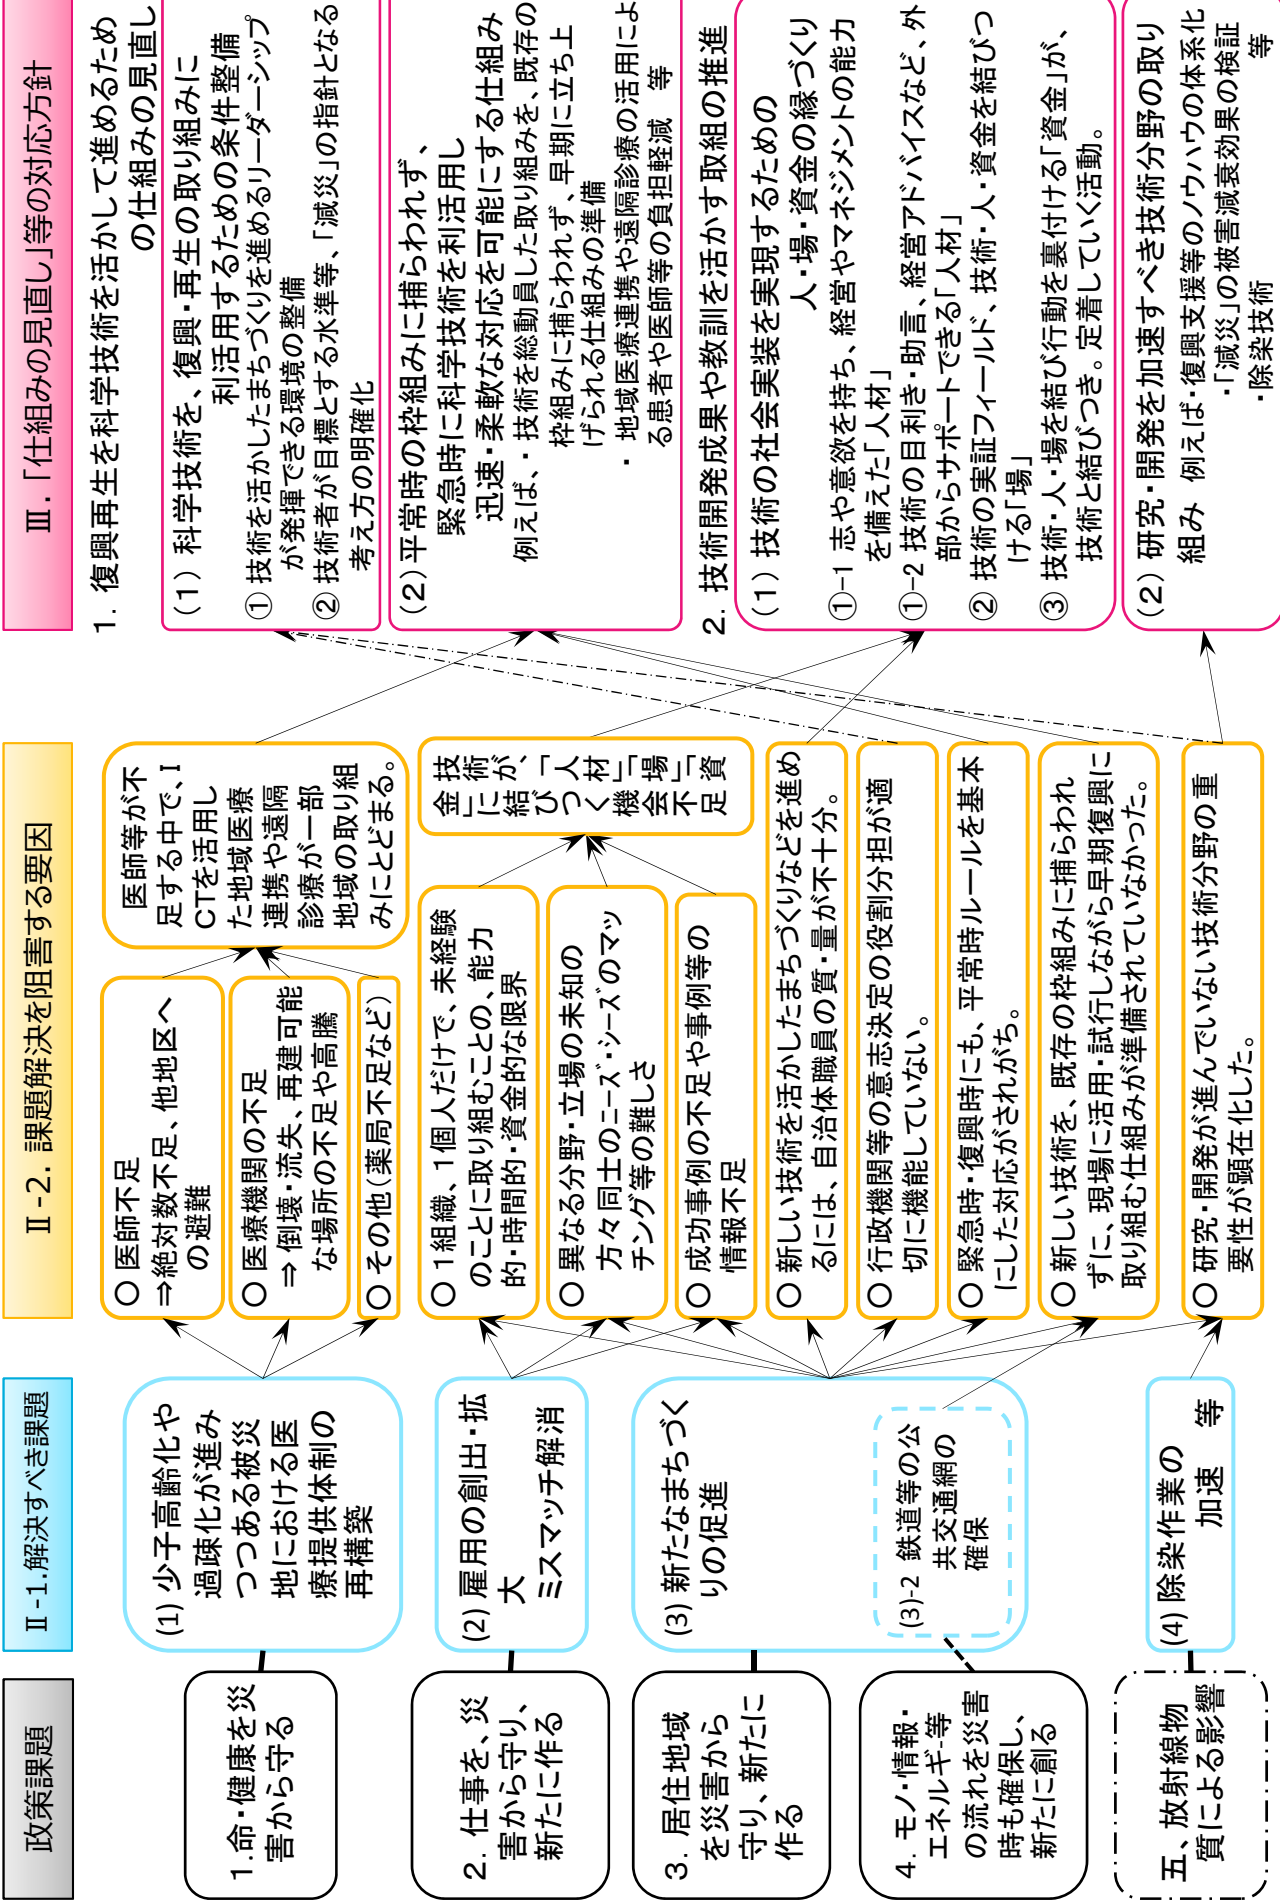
政策課題

1.命・健康を災害から守る

2. 仕事を、災害から守り、新たに作る

3. 居住地域を災害から守り、新たに作る

4. モノ・情報・エネルギー等の流れを災害時も確保し、新たに創る

五、放射線物質による影響

Ⅱ-1.解決すべき課題

(1) 少子高齢化や過疎化が進みつつある被災地における医療提供体制の再構築

(2) 雇用の創出・拡大
ミスマッチ解消

(3) 新たなまちづくりの促進

(3)-2 鉄道等の公共交通網の確保

(4) 除染作業の加速 等

Ⅱ-2. 課題解決を阻害する要因

○ 医師不足
⇒絶対数不足、他地区への避難

○ 医療機関の不足
⇒ 倒壊・流失、再建可能な場所の不足や高騰

○ その他(薬局不足など)

医師等が不足する中で、ICTを活用した地域医療連携や遠隔診療が一部地域の取り組みにとどまる。

○ 1組織、1個人だけで、未経験のことに取り組むことの、能力的・時間的・資金的な限界

○ 異なる分野・立場の未知の方々同士のニーズ・シーズのマッチング等の難しさ

○ 成功事例の不足や事例等の情報不足

技術が、「人材」「場」「資金」に結びつく機会不足

○ 新しい技術を活かしたまちづくりなどを進めるには、自治体職員の質・量が不十分。

○ 行政機関等の意志決定の役割分担が適切に機能していない。

○ 緊急時・復興時にも、平常時ルールを基本にした対応がされがち。

○ 新しい技術を、既存の枠組みに捕らわれずに、現場に活用・試行しながら早期復興に取り組む仕組みが準備されていなかった。

○ 研究・開発が進んでいない技術分野の重要性が顕在化した。

Ⅲ.「仕組みの見直し」等の対応方針

1. 復興再生を科学技術を活かして進めるための仕組みの見直し

(1) 科学技術を、復興・再生の取り組みに利活用するための条件整備
① 技術を活かしたまちづくりを進めるリーダーシップが発揮できる環境の整備
② 技術者が目標とする水準等、「減災」の指針となる考え方の明確化

(2) 平常時の枠組みに捕らわれず、緊急時に科学技術を利活用し迅速・柔軟な対応を可能にする仕組み
例えば、・技術を総動員した取り組みを、既存の枠組みに捕らわれず、早期に立ち上げられる仕組みの準備
・地域医療連携や遠隔診療の活用による患者や医師等の負担軽減 等

2. 技術開発成果や教訓を活かす取組の推進

(1) 技術の社会実装を実現するための人・場・資金の縁づくり
①-1 志や意欲を持ち、経営やマネジメントの能力を備えた「人材」
①-2 技術の目利き・助言、経営アドバイスなど、外部からサポートできる「人材」
② 技術の実証フィールド、技術・人・資金を結びつける「場」
③ 技術・人・場を結び行動を裏付ける「資金」が、技術と結びつき、定着していく活動。

(2) 研究・開発を加速すべき技術分野の取り組み 例えば ・復興支援等のノウハウの体系化
・「減災」の被害減衰効果の検証
・除染技術 等